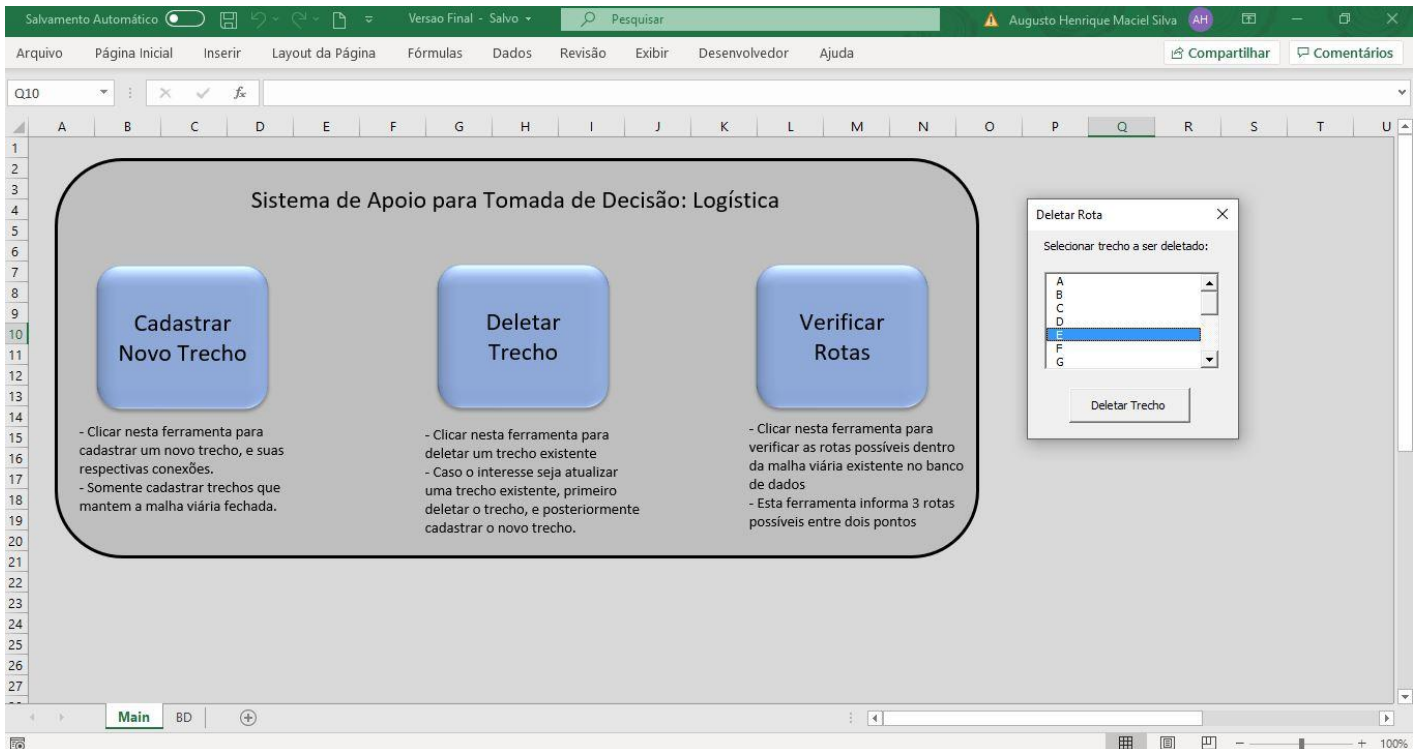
Salvamento Automático Versao Final - Salvo Pesquisar Augusto Henrique Maciel Silva AH

Arquivo Página Inicial Inserir Layout da Página Fórmulas Dados Revisão Exibir Desenvolvedor Ajuda Compartilhar Comentários

Q10 $f_x$

A B C D E F G H I J K L M N O P Q R S T U

1 2 3 4 5 6 7 8 9 10 11 12 13 14 15 16 17 18 19 20 21 22 23 24 25 26 27

Sistema de Apoio para Tomada de Decisão: Logística

Cadastrar Novo Trecho

- Clicar nesta ferramenta para cadastrar um novo trecho, e suas respectivas conexões.
- Somente cadastrar trechos que mantem a malha viária fechada.

Deletar Trecho

- Clicar nesta ferramenta para deletar um trecho existente
- Caso o interesse seja atualizar uma trecho existente, primeiro deletar o trecho, e posteriormente cadastrar o novo trecho.

Verificar Rotas

- Clicar nesta ferramenta para verificar as rotas possíveis dentro da malha viária existente no banco de dados
- Esta ferramenta informa 3 rotas possíveis entre dois pontos

Deletar Rota

Selecionar trecho a ser deletado:

A
B
C
D
E
F
G

Deletar Trecho

Main BD

100%